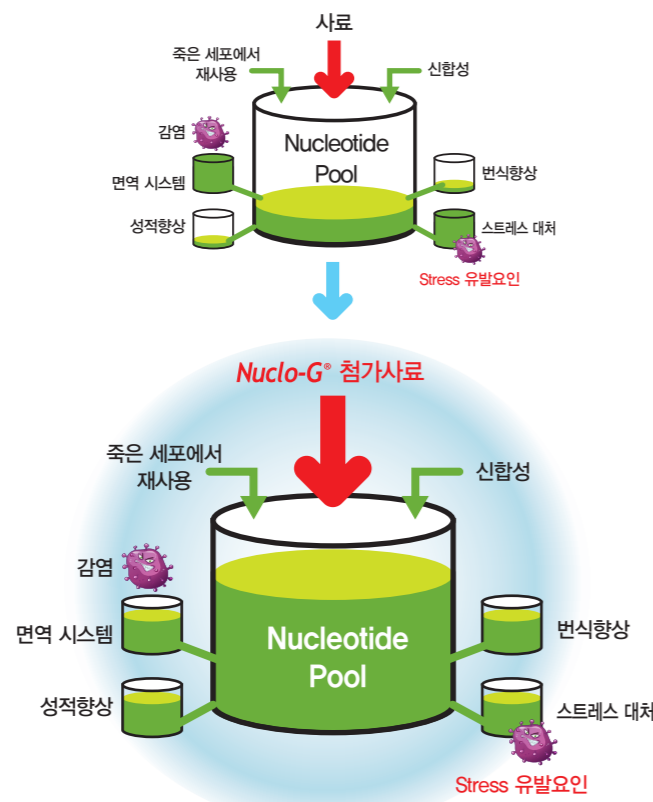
사료

죽은 세포에서 재사용

신합성

Nucleotide Pool

감염

면역 시스템

성적향상

번식향상

스트레스 대처

Stress 유발요인

Nuclo-G® 첨가사료

죽은 세포에서 재사용

신합성

Nucleotide Pool

감염

면역 시스템

성적향상

번식향상

스트레스 대처

Stress 유발요인